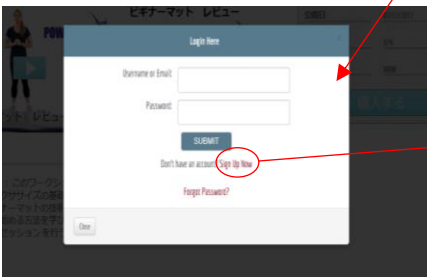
ビギナーマット レビュー

POW

Login Here

×

Username or Email:

Password:

SUBMIT

Don't have an account? Sign Up Now

Forget Password?

Close

SUBMIT

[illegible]

購入する

ット［ビデュ

ーこのワークアウ

ササイズの基

ーマットの特

める方法を

ッションを